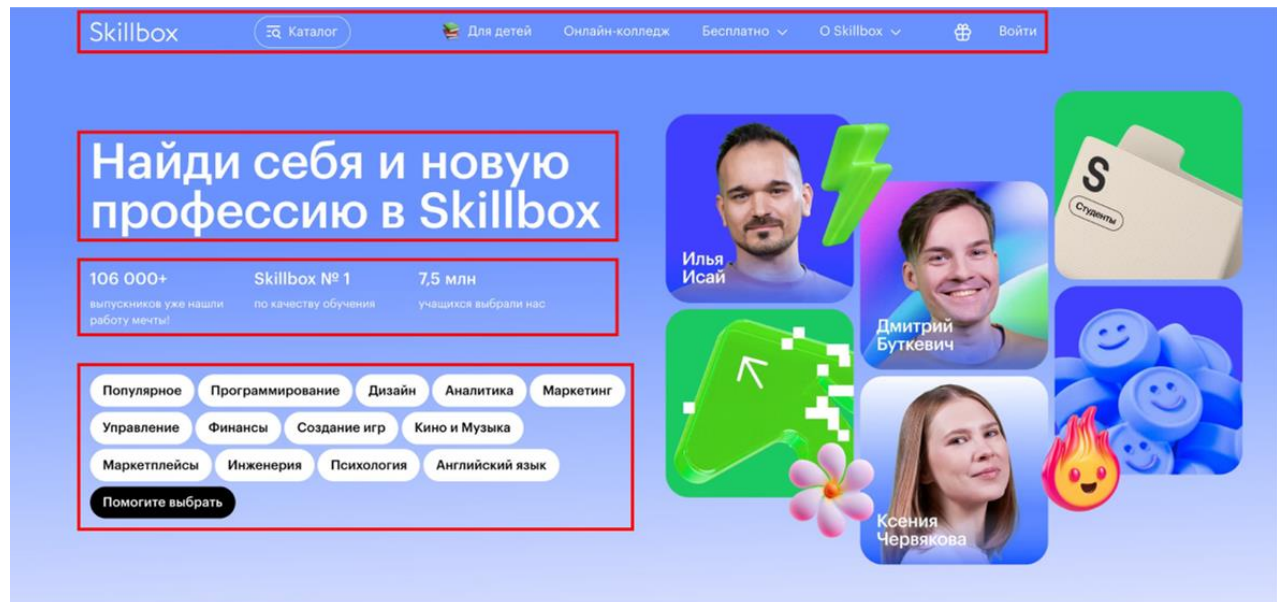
Skillbox Каталог Для детей Онлайн-колледж Бесплатно О Skillbox Войти

Найди себя и новую профессию в Skillbox

106 000+
выпускников уже нашли работу мечты!

Skillbox № 1
по качеству обучения

7,5 млн
учащихся выбрали нас

Популярное Программирование Дизайн Аналитика Маркетинг Управление Финансы Создание игр Кино и Музыка Маркетплейсы Инженерия Психология Английский язык

Помогите выбрать

Илья Исай

Дмитрий Буткевич

Ксения Червякова

S

Студенты